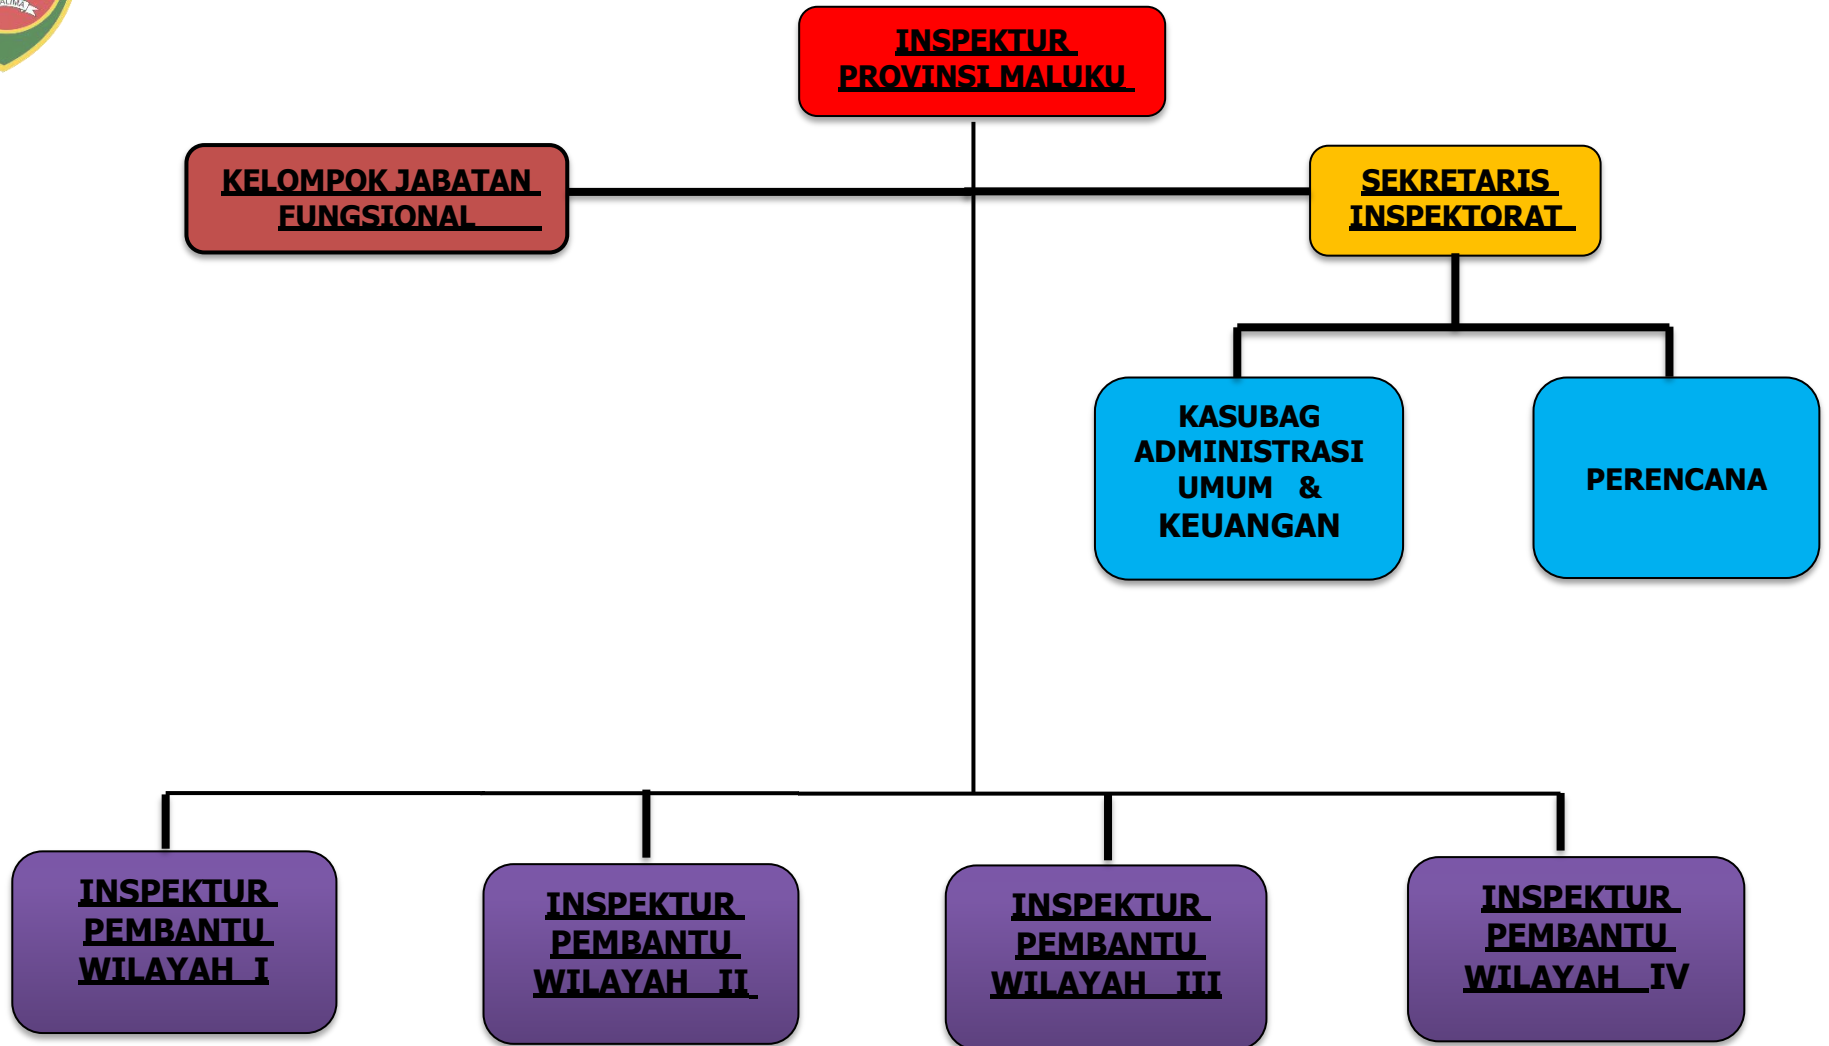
INSPEKTUR PROVINSI MALUKU

KELOMPOK JABATAN FUNGSIONAL

SEKRETARIS INSPEKTORAT

KASUBAG ADMINISTRASI UMUM & KEUANGAN

PERENCANA

INSPEKTUR PEMBANTU WILAYAH I

INSPEKTUR PEMBANTU WILAYAH II

INSPEKTUR PEMBANTU WILAYAH III

INSPEKTUR PEMBANTU WILAYAH IV